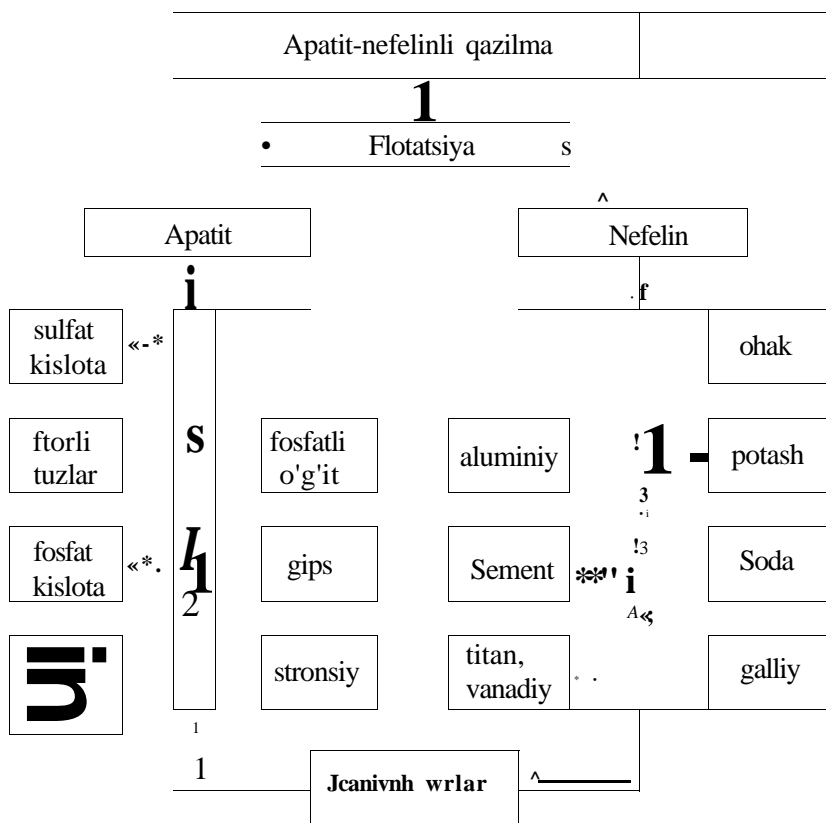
Apatit-nefelinli qazilma

1

• Flotatsiya s

^

Apatit

Nefelin

i

. f

sulfat kislota

«-*

ohak

ftorli tuzlar

S

fosfatli o'g'it

aluminiy

!1 -

potash

3

fosfat kislota

«*.

l1 2

gips

Sement

**' i

!3

Soda

A«

titan, vanadiy

stronsiy

galliy

1

1

Jcanivnh wrlar

^